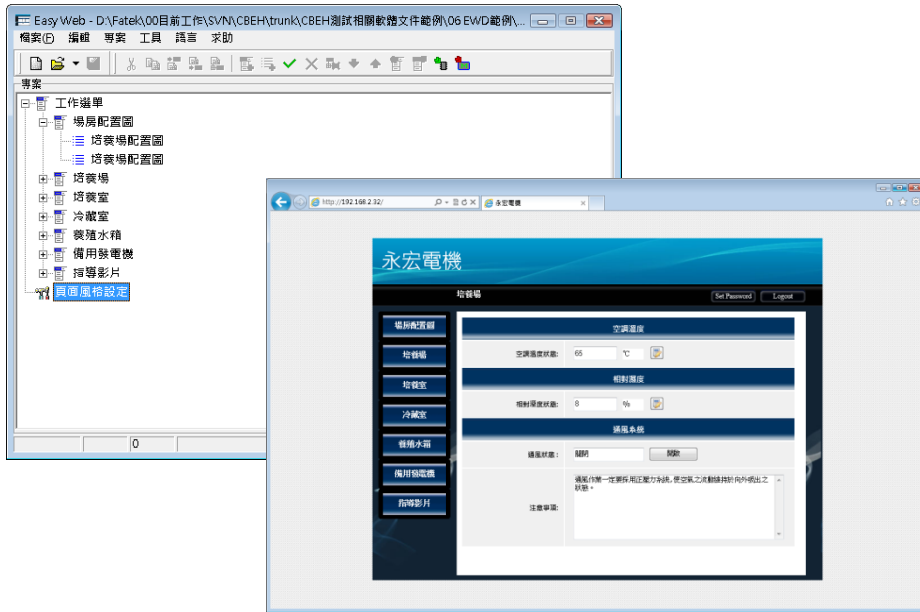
Easy Web - D:\Fatek\00目前工作\SVN\CBEH\trunk\CBEH測試相關軟體文件範例\06 EWD範例\...

檔案(F) 編輯 專案 工具 語言 求助

專案

工作選單
場房配置圖
培養場配置圖
培養場配置圖
培養場
培養室
冷藏室
養殖水箱
備用發電機
指導影片
頁面風格設定

0

http://192.168.2.32/
永宏電機

永宏電機

培養場

Set Password
Logout

場房配置圖
培養場
培養室
冷藏室
養殖水箱
備用發電機
指導影片

空調溫度
空調溫度狀態: 65 ℃

相對濕度
相對濕度狀態: 8 %

通風系統
通風狀態: 關閉 開啟

通風作業一定要採用正壓力系統, 使空氣之流動維持於向外吹出之狀態。
注意事項: